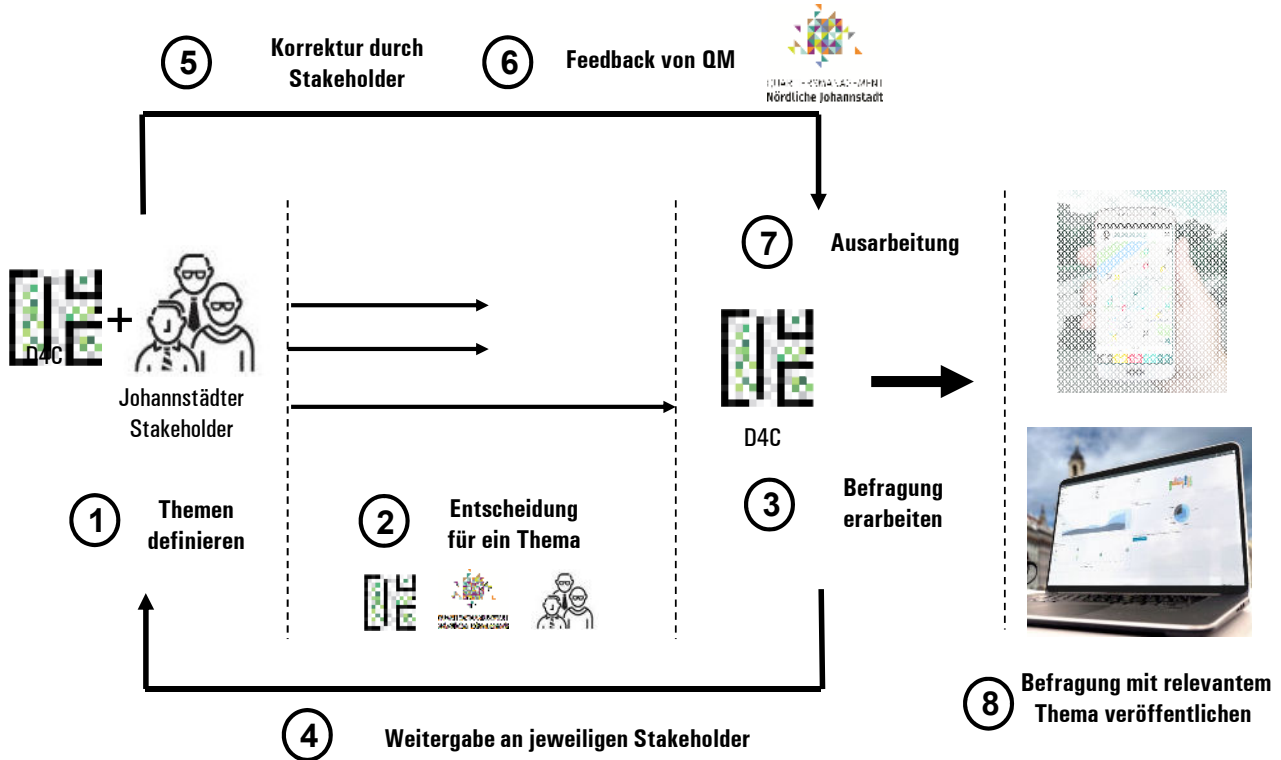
5 Korrektur durch Stakeholder

6 Feedback von QM

QUARTIERSMANAGEMENT
Nördliche Johannstadt

7 Ausarbeitung

D4C +

Johannstädter Stakeholder

D4C

1 Themen definieren

2 Entscheidung für ein Thema

3 Befragung erarbeiten

4 Weitergabe an jeweiligen Stakeholder

8 Befragung mit relevantem Thema veröffentlichen